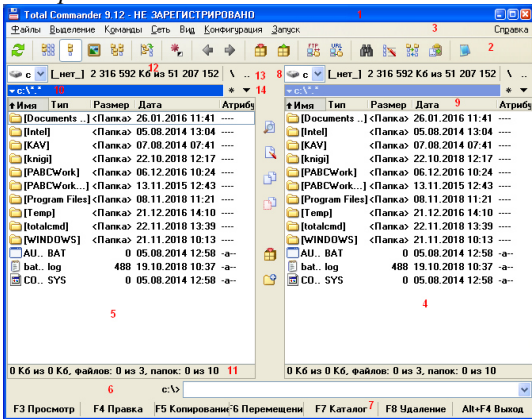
Total Commander 9.12 - НЕ ЗАРЕГИСТРИРОВАНО 1

Файлы Выделение Команды Сеть Вид Конфигурация Запуск 3 Справка

2

12

c [_нет_] 2 316 592 Кб из 51 207 152 \ .. 13 8 c [_нет_] 2 316 592 Кб из 51 207 152 \ ..

c:\*.* 10 * 14 c:\*.* * 

| Имя | Тип | Размер | Дата | Атрибу |
|---|---|---|---|---|
| [Documents ...] | | <Папка> | 26.01.2016 11:41 | ---- |
| [Intel] | | <Папка> | 05.08.2014 13:04 | ---- |
| [KAV] | | <Папка> | 07.08.2014 07:41 | ---- |
| [knigi] | | <Папка> | 22.10.2018 12:17 | ---- |
| [PABCWork] | | <Папка> | 06.12.2016 10:24 | ---- |
| [PABCWork...] | | <Папка> | 13.11.2015 12:43 | ---- |
| [Program Files] | | <Папка> | 08.11.2018 11:21 | ---- |
| [Temp] | | <Папка> | 21.12.2016 14:10 | ---- |
| [totalcmd] | | <Папка> | 22.11.2018 13:39 | ---- |
| [WINDOWS] | | <Папка> | 21.11.2018 10:13 | ---- |
| AU.. | BAT | 0 | 05.08.2014 12:58 | -a-- |
| bat.. | log | 488 | 19.10.2018 10:37 | -a-- |
| CO.. | SYS | 0 | 05.08.2014 12:58 | -a-- |

5

9

| Имя | Тип | Размер | Дата | Атрибу |
|---|---|---|---|---|
| [Documents ...] | | <Папка> | 26.01.2016 11:41 | ---- |
| [Intel] | | <Папка> | 05.08.2014 13:04 | ---- |
| [KAV] | | <Папка> | 07.08.2014 07:41 | ---- |
| [knigi] | | <Папка> | 22.10.2018 12:17 | ---- |
| [PABCWork] | | <Папка> | 06.12.2016 10:24 | ---- |
| [PABCWork...] | | <Папка> | 13.11.2015 12:43 | ---- |
| [Program Files] | | <Папка> | 08.11.2018 11:21 | ---- |
| [Temp] | | <Папка> | 21.12.2016 14:10 | ---- |
| [totalcmd] | | <Папка> | 22.11.2018 13:39 | ---- |
| [WINDOWS] | | <Папка> | 21.11.2018 10:13 | ---- |
| AU.. | BAT | 0 | 05.08.2014 12:58 | -a-- |
| bat.. | log | 488 | 19.10.2018 10:37 | -a-- |
| CO.. | SYS | 0 | 05.08.2014 12:58 | -a-- |

4

0 Кб из 0 Кб, файлов: 0 из 3, папок: 0 из 10 11 0 Кб из 0 Кб, файлов: 0 из 3, папок: 0 из 10

6 c:\>

F3 Просмотр F4 Правка F5 Копирование F6 Перемещени F7 Каталог 7 F8 Удаление Alt+F4 Выход